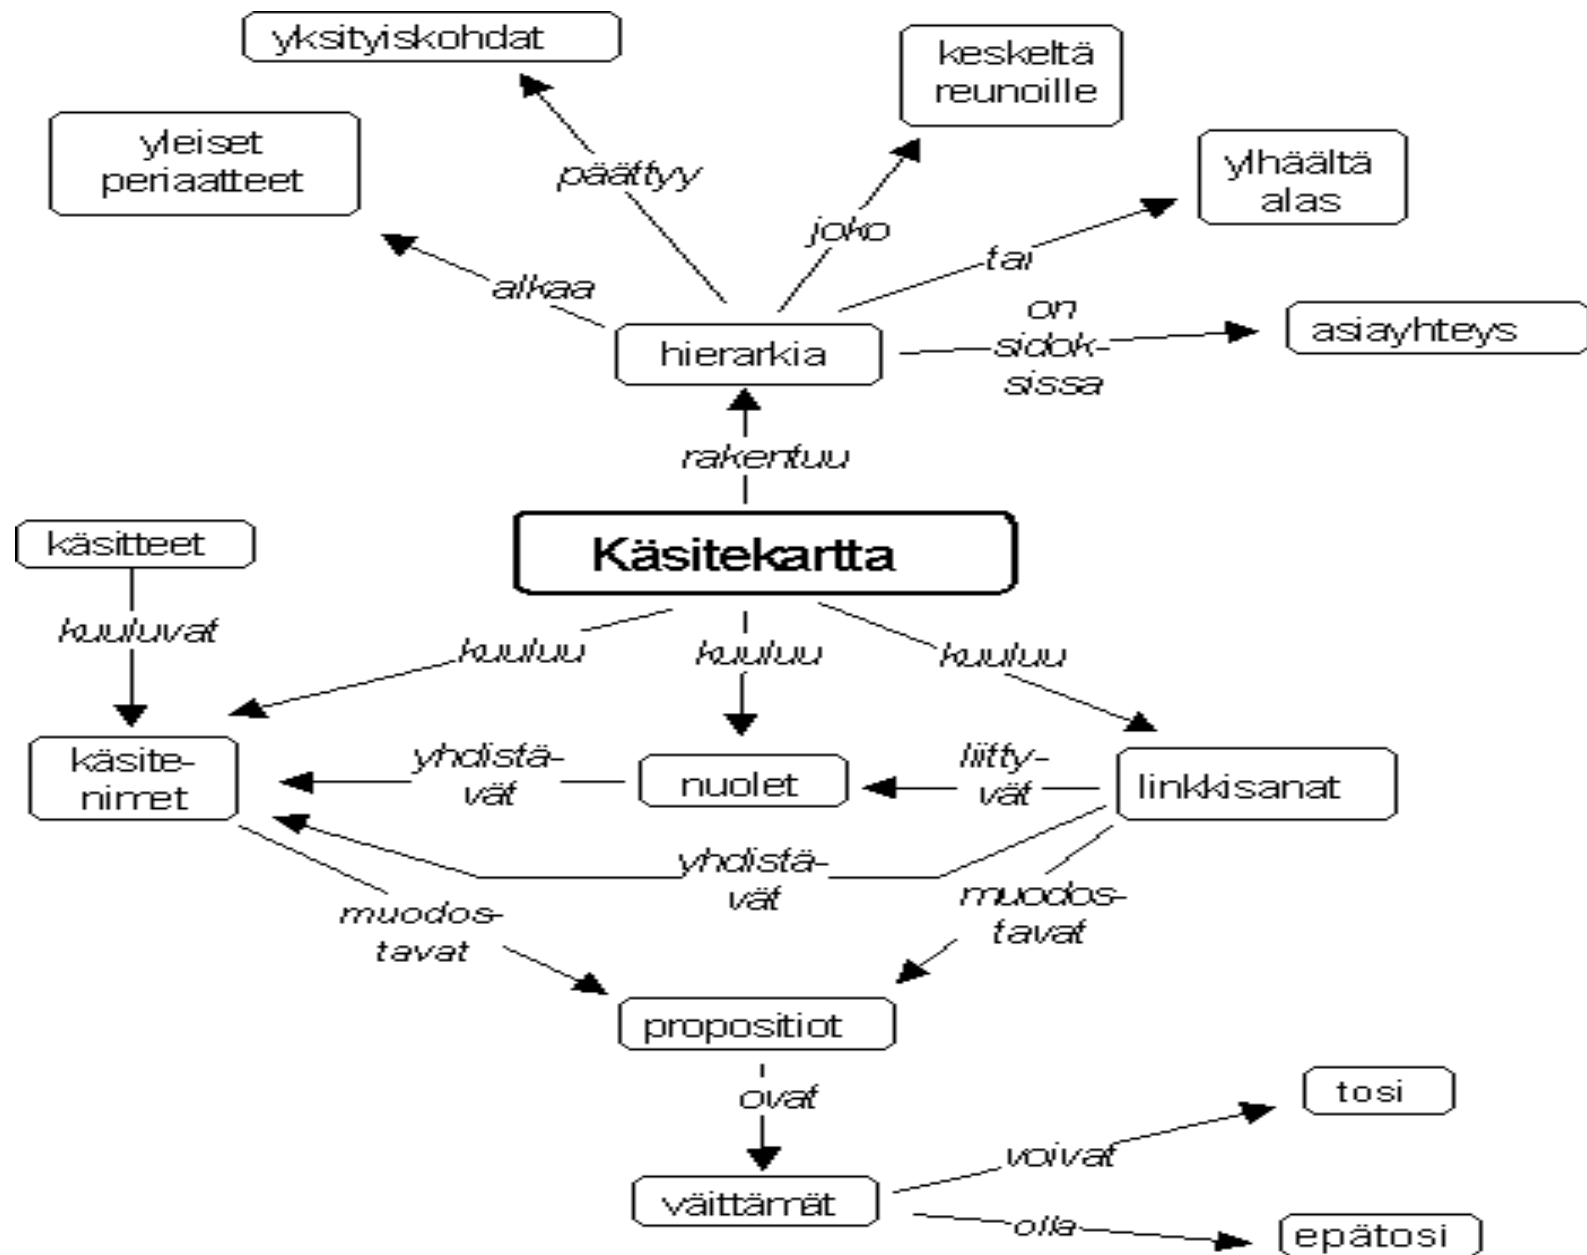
yksityiskohdat

keskeltä reunoille

yleiset periaatteet

päättyy

joko

ylhäältä alas

tai

alkaa

on sidoksissa

asiayhteys

hierarkia

rakentuu

käsitteet

Käsitekartta

kuuluvat

kuuluu

kuuluu

kuuluu

käsitenimet

yhdistävät

nuolet

liittyvät

linkkisanat

yhdistävät

muodostavat

muodostavat

propositiot

ovat

tosi

voivat

väittämät

olla

epätosi